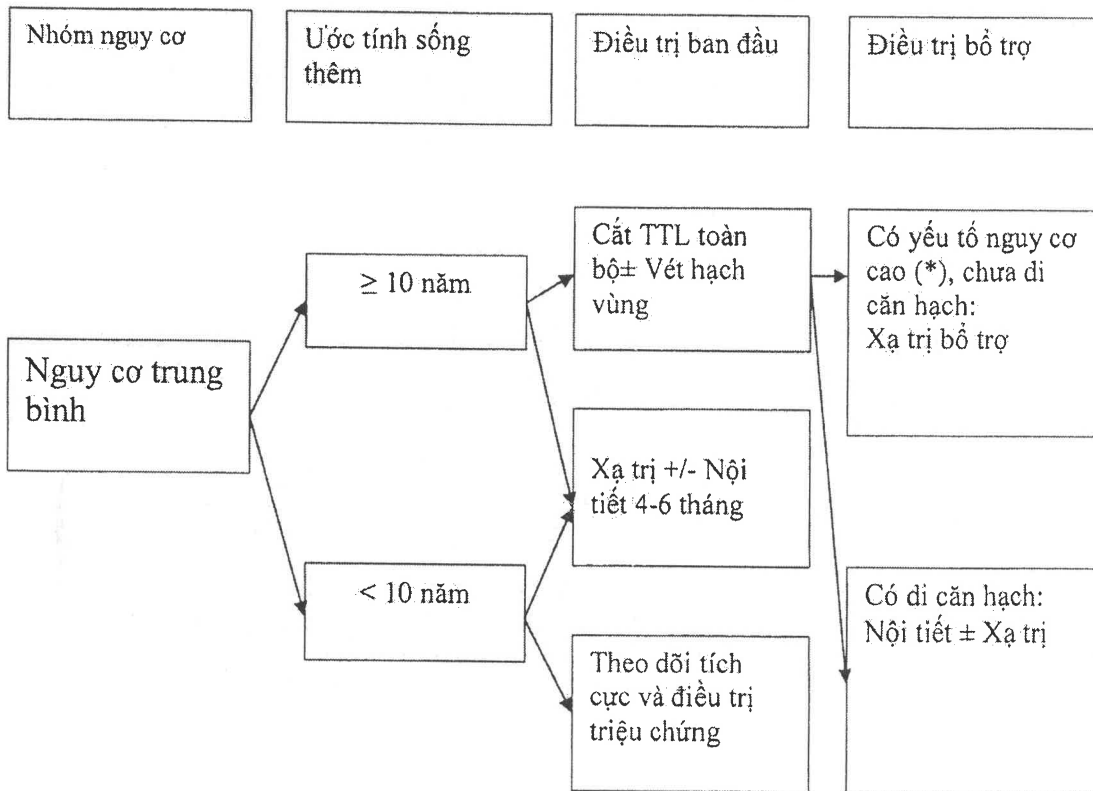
Nhóm nguy cơ

Ước tính sống thêm

Điều trị ban đầu

Điều trị bổ trợ

Nguy cơ trung bình

$\geq$ 10 năm

< 10 năm

Cắt TTL toàn bộ± Vét hạch vùng

Xạ trị +/- Nội tiết 4-6 tháng

Theo dõi tích cực và điều trị triệu chứng

Có yếu tố nguy cơ cao (*), chưa di căn hạch: Xạ trị bổ trợ

Có di căn hạch: Nội tiết ± Xạ trị